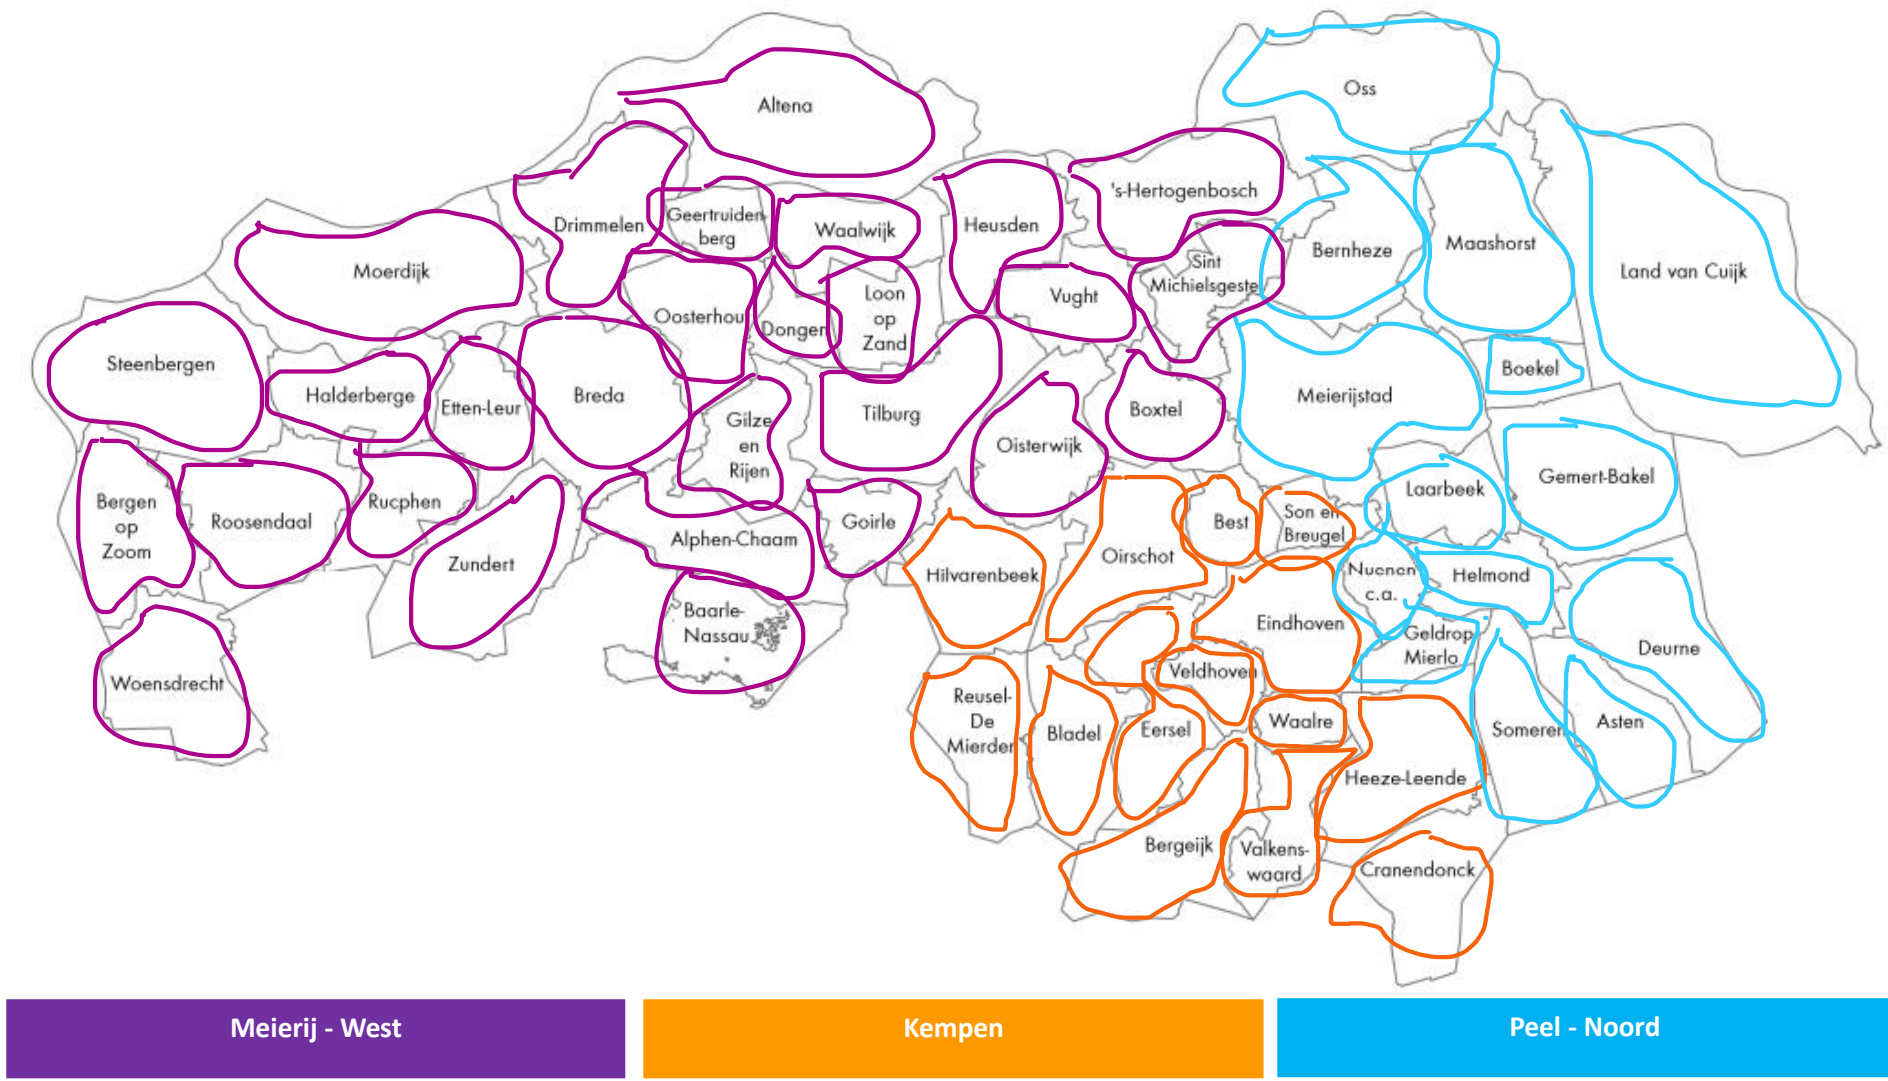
Altena

Oss

Drimmelen

Geertruidenberg

Waalwijk

Heusden

's-Hertogenbosch

Moerdijk

Bernheze

Maashorst

Land van Cuijk

Sint Michielsgestel

Vught

Loon op Zand

Oosterhout

Dongen

Steenbergen

Halderberge

Etten-Leur

Breda

Gilze en Rijen

Tilburg

Oisterwijk

Boxtel

Meierijstad

Boekel

Bergen op Zoom

Roosendaal

Rucphen

Zundert

Alphen-Chaam

Goirle

Hilvarenbeek

Oirschot

Best

Son en Breugel

Laarbeek

Gemert-Bakel

Nuenen c.a.

Helmond

Baarle-Nassau

Eindhoven

Geldrop-Mierlo

Deurne

Woensdrecht

Reusel-De Mierden

Bladel

Veldhoven

Eersel

Waalre

Someren

Asten

Heeze-Leende

Bergeijk

Valkenswaard

Cranendonck

Meierij - West

Kempen

Peel - Noord